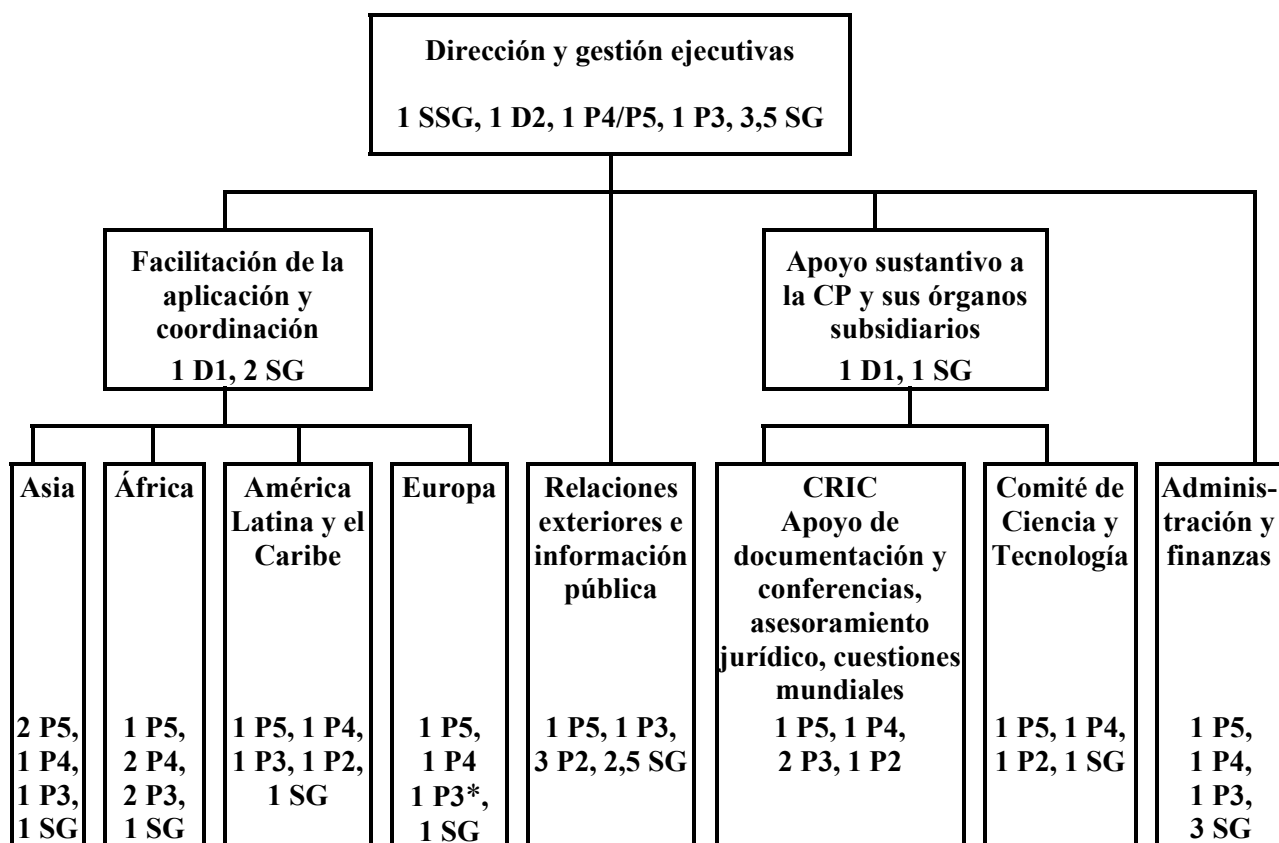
Dirección y gestión ejecutivas

1 SSG, 1 D2, 1 P4/P5, 1 P3, 3,5 SG

Facilitación de la aplicación y coordinación
1 D1, 2 SG

Apoyo sustantivo a la CP y sus órganos subsidiarios
1 D1, 1 SG

Asia

2 P5, 1 P4, 1 P3, 1 SG

África

1 P5, 2 P4, 2 P3, 1 SG

América Latina y el Caribe

1 P5, 1 P4, 1 P3, 1 P2, 1 SG

Europa

1 P5, 1 P4 1 P3*, 1 SG

Relaciones exteriores e información pública

1 P5, 1 P3, 3 P2, 2,5 SG

CRIC
Apoyo de documentación y conferencias, asesoramiento jurídico, cuestiones mundiales
1 P5, 1 P4, 2 P3, 1 P2

Comité de Ciencia y Tecnología

1 P5, 1 P4, 1 P2, 1 SG

Administración y finanzas

1 P5, 1 P4, 1 P3, 3 SG